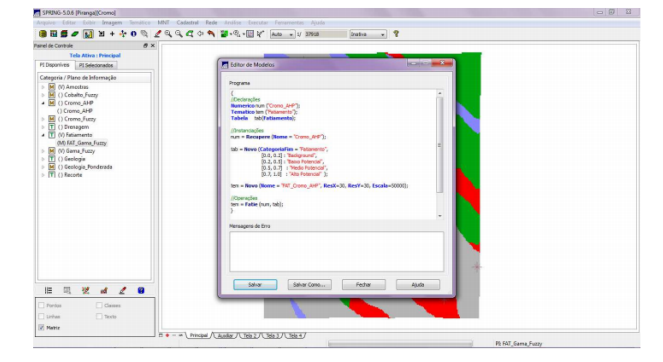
SPRING-5.0.6 [Piranga][Cromo]

Arquivo Editar Exibir Imagem Temático MNT Cadastral Rede Análise Executar Ferramentas Ajuda

Auto 1/ 37618 Inativa

Painel de Controle

Tela Ativa : Principal

PI Disponíveis PI Selecionados

Categoria / Plano de Informação

(V) Amostras
(C) Cobalto_Fuzzy
(C) Cromo_AHP
Cromo_AHP
(C) Cromo_Fuzzy
(T) Drenagem
(T) Fatiamento
(M) FAT_Gama_Fuzzy
(V) Gama_Fuzzy
(T) Geologia
(C) Geologia_Ponderada
(T) Recorte

Pontos Classes
Linhas Texto
Matriz

Principal Auxiliar Tela 3 Tela 4 Tela 5

PI: FAT_Gama_Fuzzy

Editor de Modelos

Programa

{
//Declarações
Numerico num ("Cromo_AHP");
Tematico tem ("Fatiamento");
Tabela tab(Fatiamento);

//Instanciações
num = Recupere (Nome = "Cromo_AHP");

tab = Novo (CategoriaFim = "Fatiamento",
[0.0, 0.2] : "Background",
[0.2, 0.5] : "Baixo Potencial",
[0.5, 0.7] : "Medio Potencial",
[0.7, 1.0] : "Alto Potencial" );

tem = Novo (Nome = "FAT_Cromo_AHP", ResX=30, ResY=30, Escala=50000);

//Operações
tem = Fatie (num, tab);
}

Mensagem de Erro

Salvar Salvar Como... Fechar Ajuda